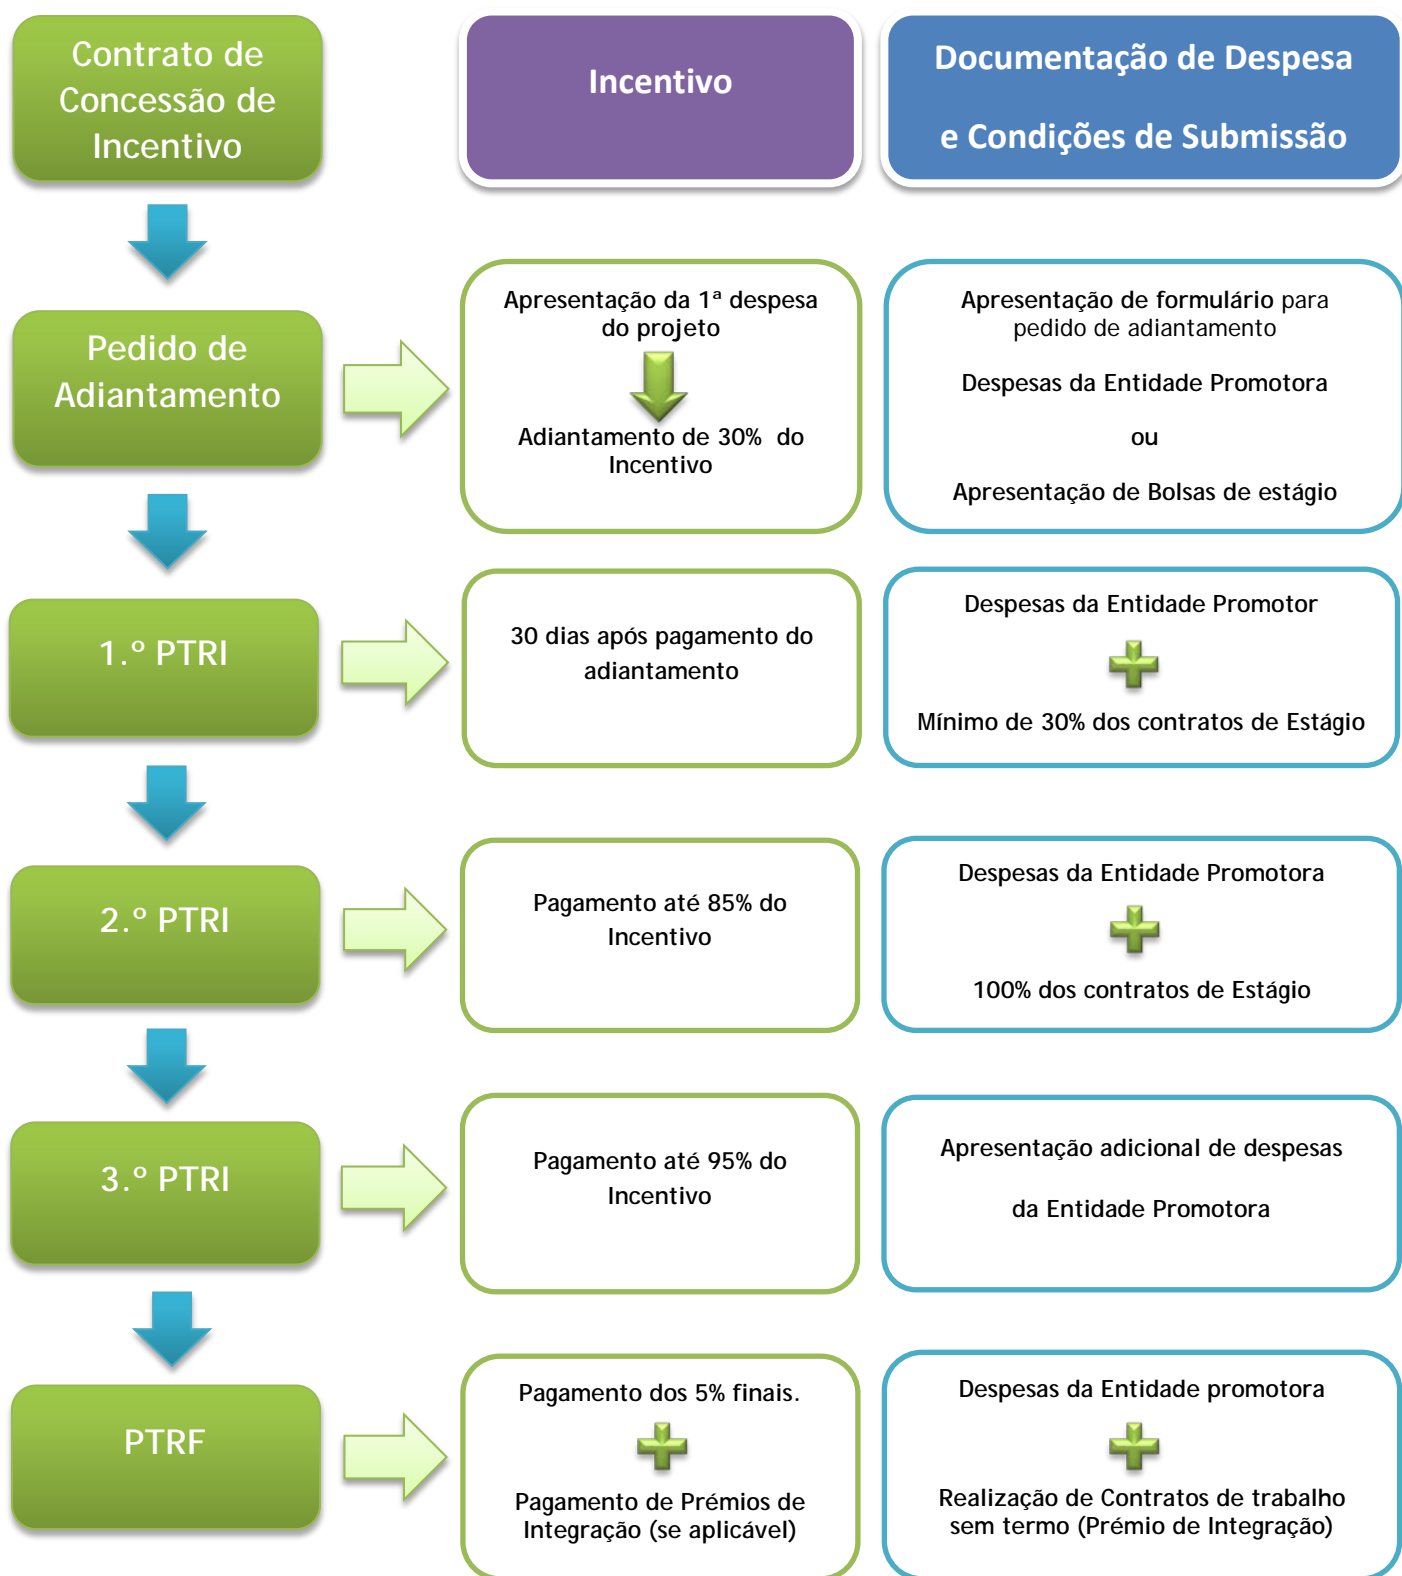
Contrato de Concessão de Incentivo

Incentivo

Documentação de Despesa e Condições de Submissão

Pedido de Adiantamento

Apresentação da 1ª despesa do projeto

Adiantamento de 30% do Incentivo

Apresentação de formulário para pedido de adiantamento

Despesas da Entidade Promotora

ou

Apresentação de Bolsas de estágio

1.º PTRI

30 dias após pagamento do adiantamento

Despesas da Entidade Promotor

Mínimo de 30% dos contratos de Estágio

2.º PTRI

Pagamento até 85% do Incentivo

Despesas da Entidade Promotora

100% dos contratos de Estágio

3.º PTRI

Pagamento até 95% do Incentivo

Apresentação adicional de despesas da Entidade Promotora

PTRF

Pagamento dos 5% finais.

Pagamento de Prémios de Integração (se aplicável)

Despesas da Entidade promotora

Realização de Contratos de trabalho sem termo (Prémio de Integração)